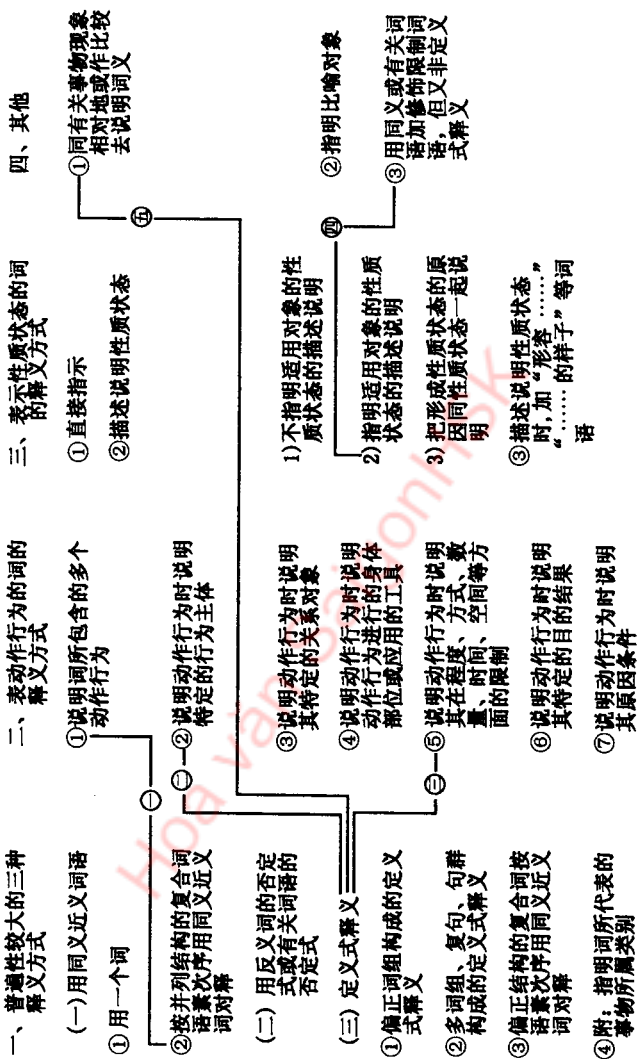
一、普遍性较大的三种释义方式

（一）用同义近义词语

①用一个词

②按并列结构的复合词语素次序用同义近义词对解

（二）用反义词的否定式或有关词语的否定式

（三）定义式释义

①偏正词组构成的定义式释义

②多词组、复句、句群构成的定义式释义

③偏正结构的复合词按语素次序用同义近义词对解

④附：指明词所代表的事物所属类别

二、表动作行为的词的释义方式

①说明词所包含的多个动作行为

②说明动作行为时说明特定的行为主体

③说明动作行为时说明其特定的关系对象

④说明动作行为时说明动作行为进行的身体部位或应用的工具

⑤说明动作行为时说明其在程度、方式、数量、时间、空间等方面的限制

⑥说明动作行为时说明其特定的目的结果

⑦说明动作行为时说明其原因条件

三、表示性质状态的词的释义方式

①直接指示

②描述说明性质状态

1）不指明适用对象的性质状态的描述说明

2）指明适用对象的性质状态的描述说明

3）把形成性质状态的原因同性质状态一起说明

③描述说明性质状态时，加"形容……""……的样子"等词语

四、其他

①同有关事物现象相对地或作比较去说明词义

②指明比喻对象

③用同义或有关词语加修饰限制词语，但又非定义式释义

㊀ ㊁ ㊂ ㊃ ㊄